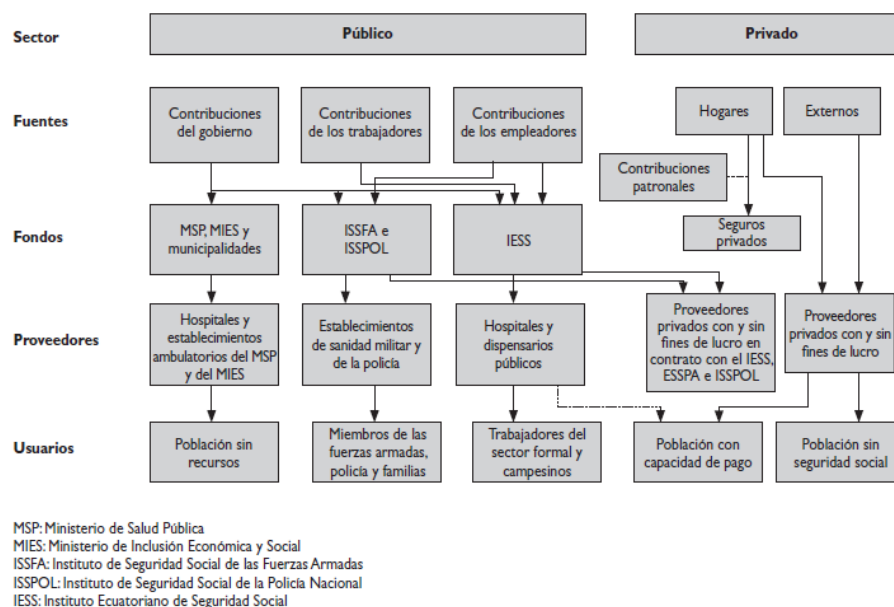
Sector

Público

Privado

Fuentes

Contribuciones del gobierno

Contribuciones de los trabajadores

Contribuciones de los empleadores

Hogares

Externos

Contribuciones patronales

Fondos

MSP, MIES y municipalidades

ISSFA e ISSPOL

IESS

Seguros privados

Proveedores

Hospitales y establecimientos ambulatorios del MSP y del MIES

Establecimientos de sanidad militar y de la policía

Hospitales y dispensarios públicos

Proveedores privados con y sin fines de lucro en contrato con el IESS, ESSPA e ISSPOL

Proveedores privados con y sin fines de lucro

Usuarios

Población sin recursos

Miembros de las fuerzas armadas, policía y familias

Trabajadores del sector formal y campesinos

Población con capacidad de pago

Población sin seguridad social

MSP: Ministerio de Salud Pública
MIES: Ministerio de Inclusión Económica y Social
ISSFA: Instituto de Seguridad Social de las Fuerzas Armadas
ISSPOL: Instituto de Seguridad Social de la Policía Nacional
IESS: Instituto Ecuatoriano de Seguridad Social